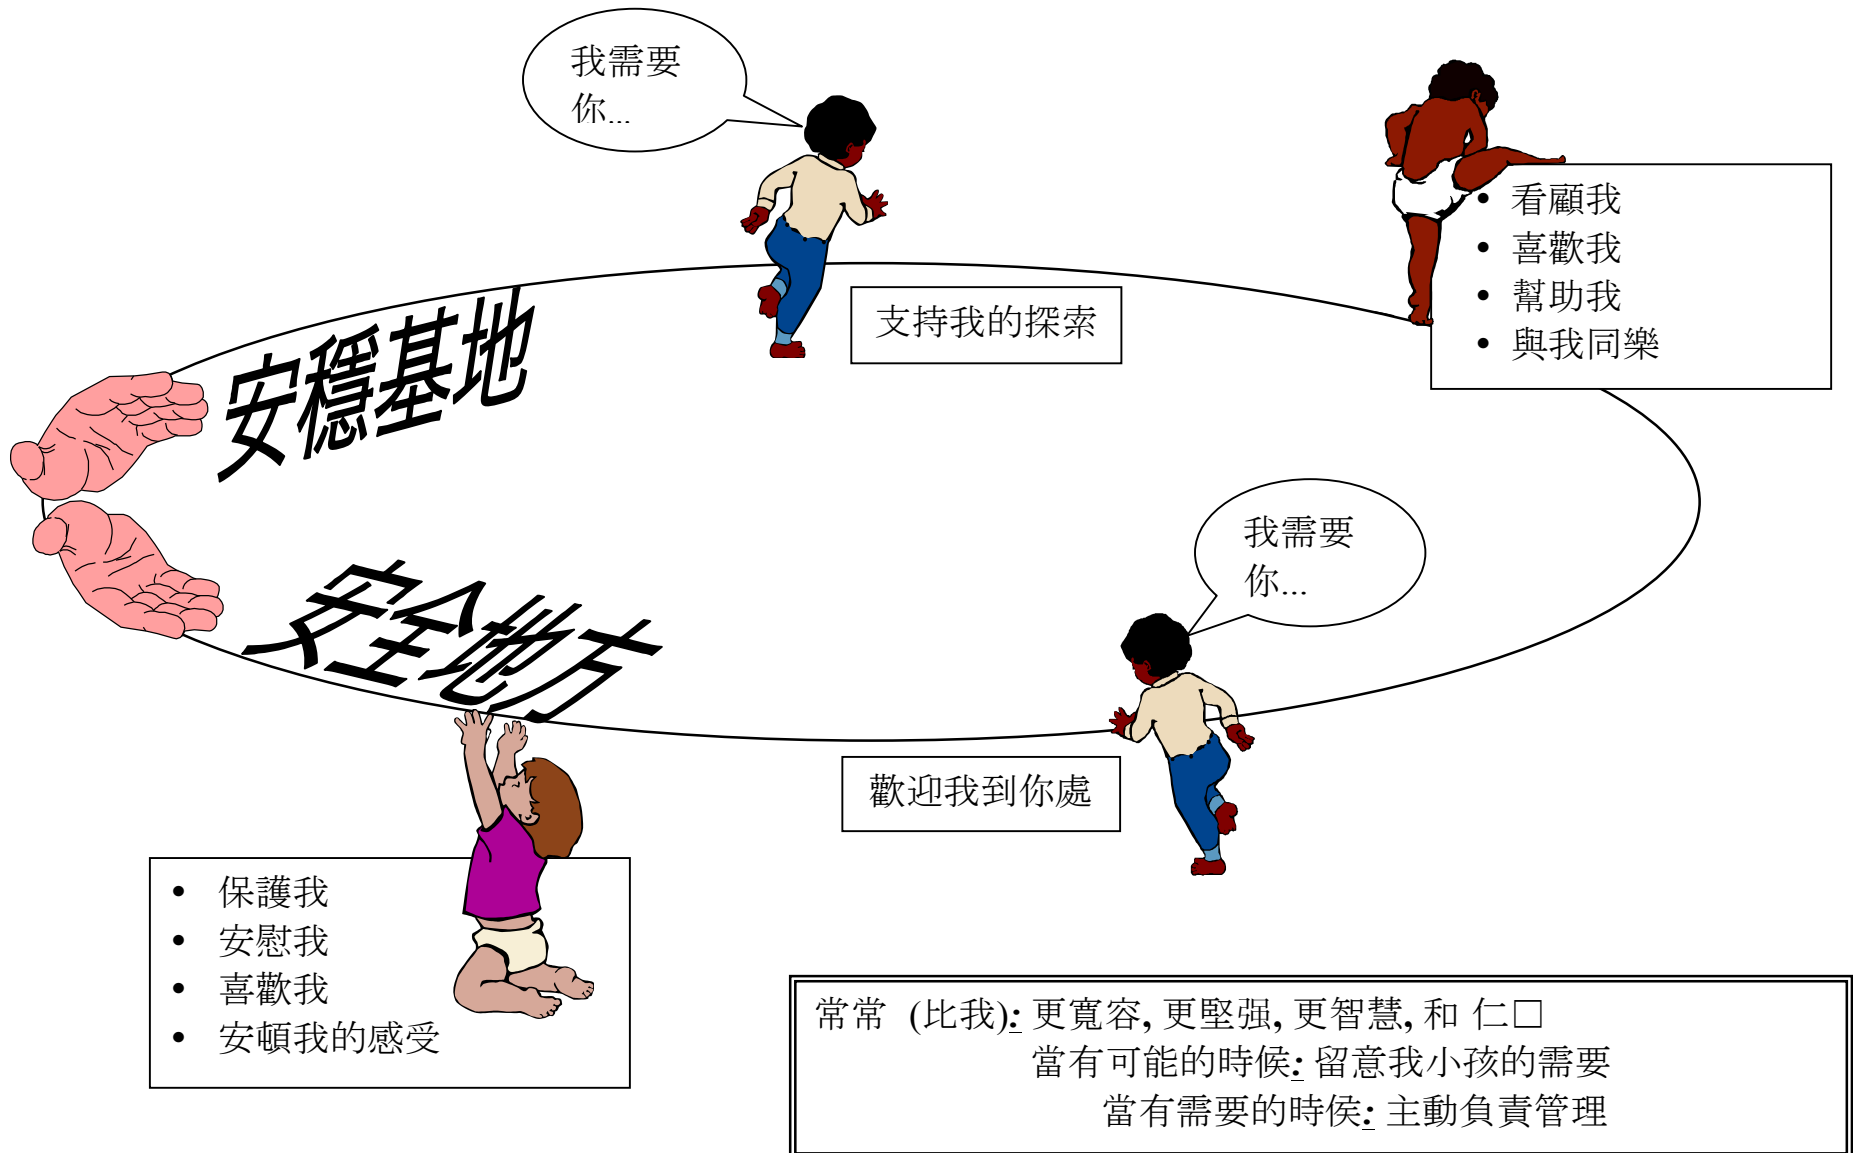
我需要你...

支持我的探索

- 看顧我
- 喜歡我
- 幫助我
- 與我同樂

安穩基地

安全地方

我需要你...

歡迎我到你處

- 保護我
- 安慰我
- 喜歡我
- 安頓我的感受

常常 (比我): 更寬容, 更堅强, 更智慧, 和 仁□
當有可能的時侯: 留意我小孩的需要
當有需要的時侯: 主動負責管理